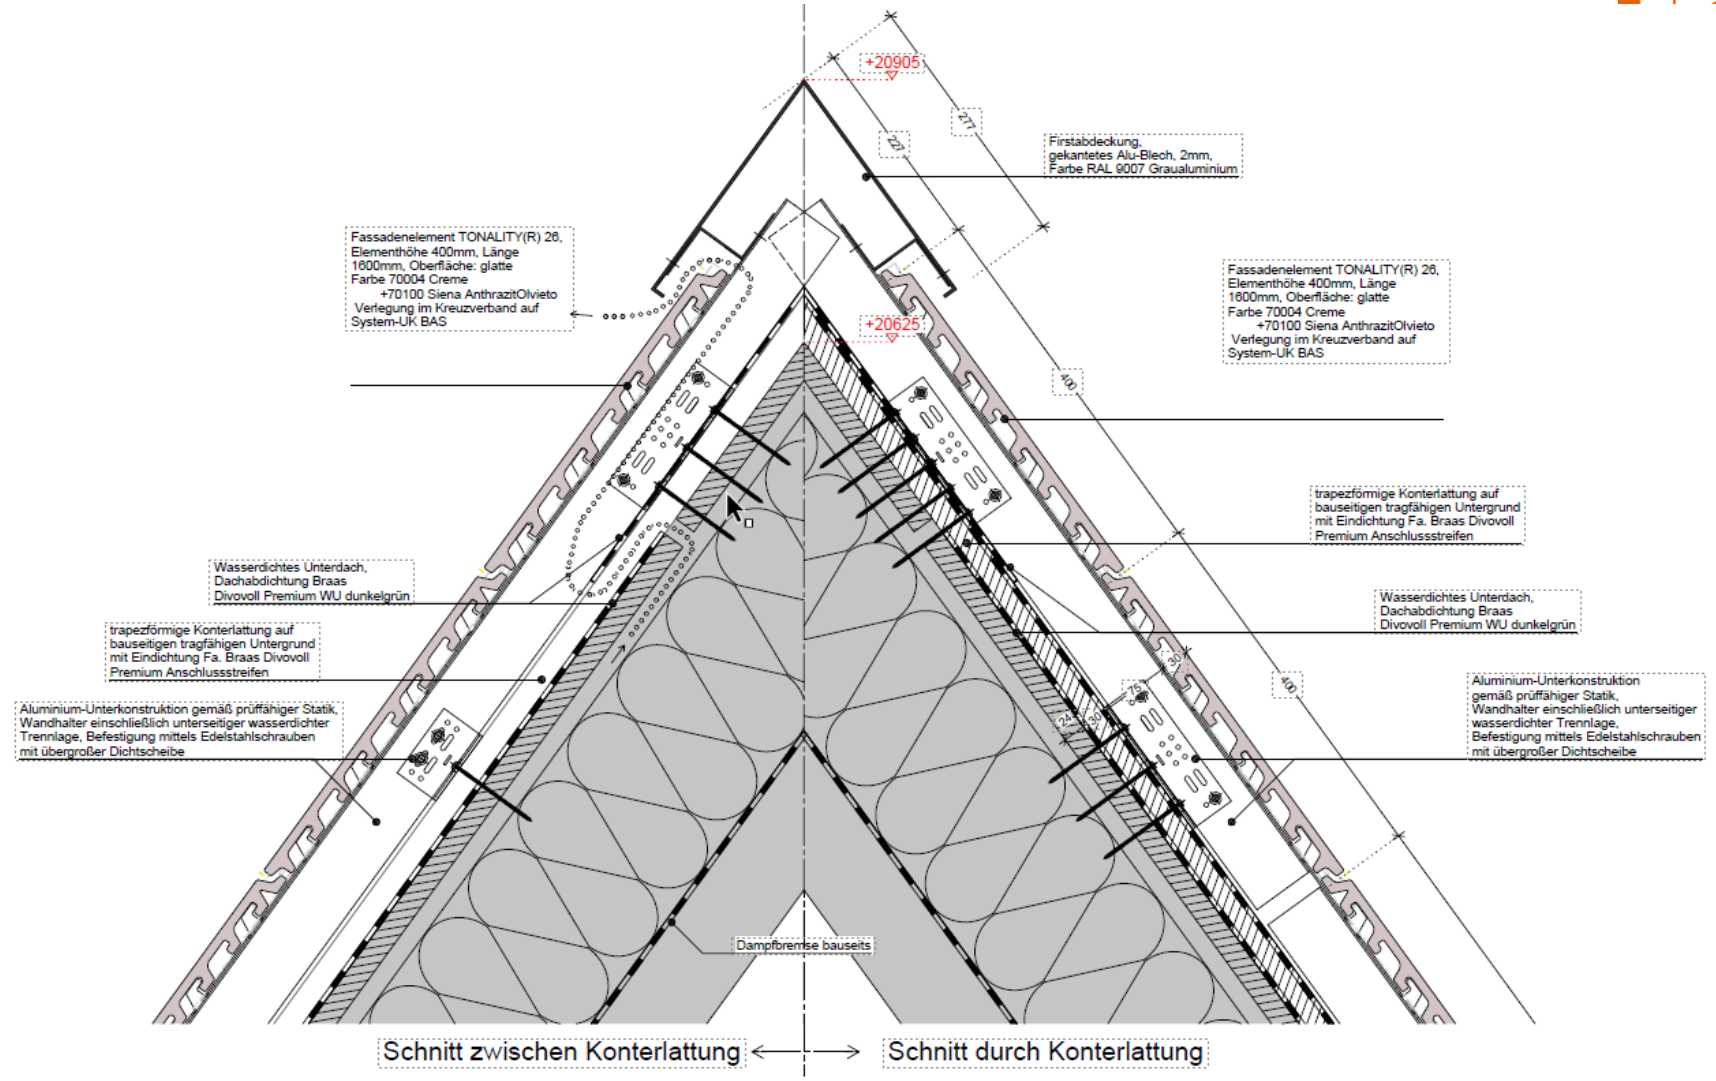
+20905

277

227

Firstabdeckung, gekantetes Alu-Blech, 2mm, Farbe RAL 9007 Graualuminium

Fassadenelement TONALITY(R) 26, Elementhöhe 400mm, Länge 1600mm, Oberfläche: glatte Farbe 70004 Creme +70100 Siena AnthrazitOlvieto Verlegung im Kreuzverband auf System-UK BAS

Fassadenelement TONALITY(R) 26, Elementhöhe 400mm, Länge 1600mm, Oberfläche: glatte Farbe 70004 Creme +70100 Siena AnthrazitOlvieto Verlegung im Kreuzverband auf System-UK BAS

+20625

400

trapezförmige Konterlattung auf bauseitigen tragfähigen Untergrund mit Eindichtung Fa. Braas Divovoll Premium Anschlussstreifen

Wasserdichtes Unterdach, Dachabdichtung Braas Divovoll Premium WU dunkelgrün

Wasserdichtes Unterdach, Dachabdichtung Braas Divovoll Premium WU dunkelgrün

trapezförmige Konterlattung auf bauseitigen tragfähigen Untergrund mit Eindichtung Fa. Braas Divovoll Premium Anschlussstreifen

30

78

24

30

400

Aluminium-Unterkonstruktion gemäß prüffähiger Statik, Wandhalter einschließlich unterseitiger wasserdichter Trennlage, Befestigung mittels Edelstahlschrauben mit übergroßer Dichtscheibe

Aluminium-Unterkonstruktion gemäß prüffähiger Statik, Wandhalter einschließlich unterseitiger wasserdichter Trennlage, Befestigung mittels Edelstahlschrauben mit übergroßer Dichtscheibe

Dampfbremse bauseits

Schnitt zwischen Konterlattung

Schnitt durch Konterlattung